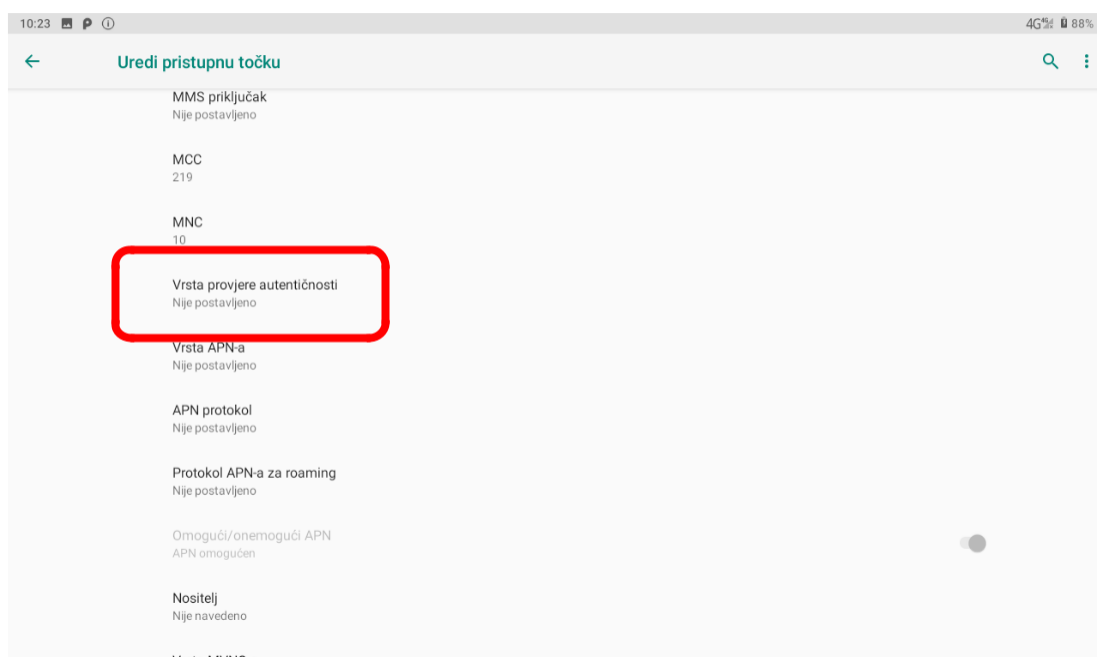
10:23

4G 88%

Uredi pristupnu točku

MMS priključak
Nije postavljeno

MCC
219

MNC
10

Vrsta provjere autentičnosti
Nije postavljeno

Vrsta APN-a
Nije postavljeno

APN protokol
Nije postavljeno

Protokol APN-a za roaming
Nije postavljeno

Omogući/onemogući APN
APN omogućen

Nositelj
Nije navedeno

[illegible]